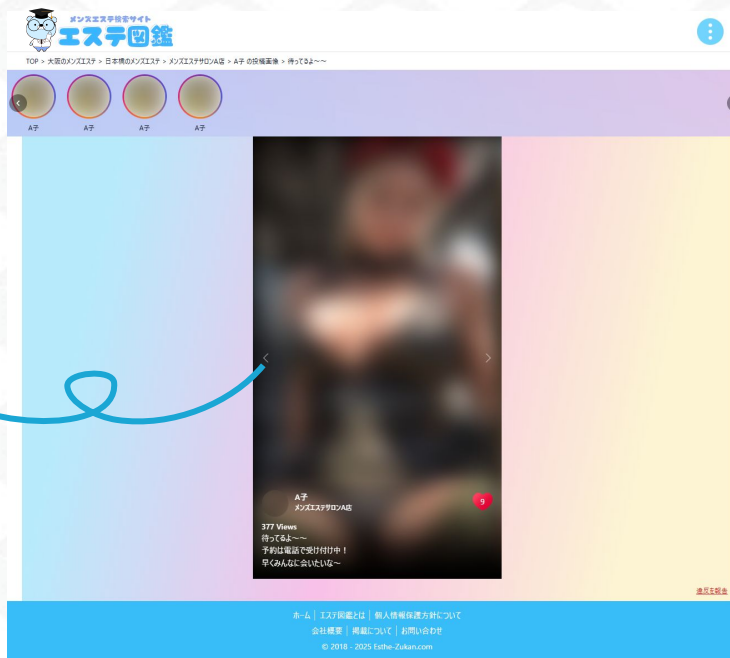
メンズエステ検索サイト
エステ図鑑

TOP > 大阪のメンズエステ > 日本橋のメンズエステ > メンズエステサロンA店 > A子 の投稿画像 > 待ってるよ〜〜

A子
A子
A子
A子

A子
メンズエステサロンA店
9
377 Views
待ってるよ〜〜
予約は電話で受け付け中！
早くみんなに会いたいな〜

違反を報告

ホーム | エステ図鑑とは | 個人情報保護方針について
会社概要 | 掲載について | お問い合わせ
© 2018 - 2025 Esthe-Zukan.com